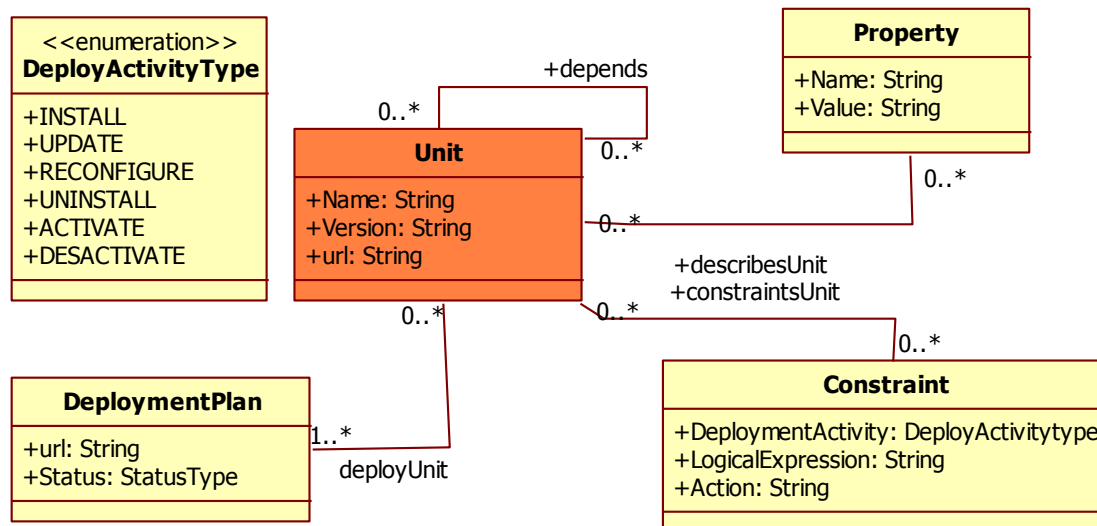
<<enumeration>>
DeployActivityType

+INSTALL
+UPDATE
+RECONFIGURE
+UNINSTALL
+ACTIVATE
+DESACTIVATE

+depends
0..*
0..*

Unit

+Name: String
+Version: String
+url: String

Property

+Name: String
+Value: String

0..*
0..*

+describesUnit
+constraintsUnit
0..*
0..*
0..*

DeploymentPlan

+url: String
+Status: StatusType

1..*
deployUnit

Constraint

+DeploymentActivity: DeployActivitytype
+LogicalExpression: String
+Action: String